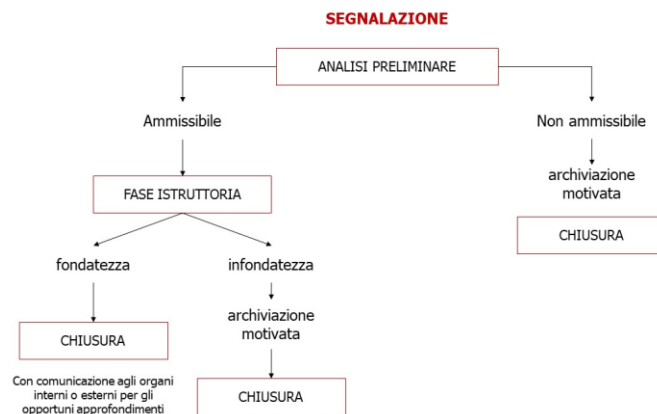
SEGNALAZIONE

ANALISI PRELIMINARE

Ammissibile

Non ammissibile

FASE ISTRUTTORIA

archiviazione motivata

CHIUSURA

fondatezza

infondatezza

archiviazione motivata

CHIUSURA

Con comunicazione agli organi interni o esterni per gli opportuni approfondimenti

CHIUSURA